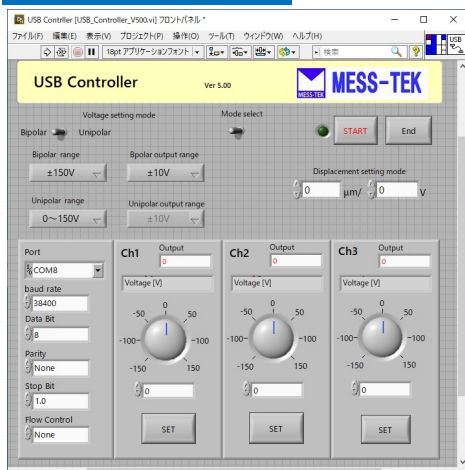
USB Contrller [USB_Controller_V500.vi] フロントパネル *

ファイル(F) 編集(E) 表示(V) プロジェクト(P) 操作(O) ツール(T) ウィンドウ(W) ヘルプ(H)

18pt アプリケーションフォント

検索

USB

USB Controller

Ver 5.00

MESS-TEK

MESS-TEK

Voltage setting mode

Bipolar Unipolar

Mode select

START

End

Bipolar range

±150V

Bpolar output range

±10V

Displacement setting mode

0 μm/ 0 V

Unipolar range

0～150V

Unipolar output range

±10V

Port

COM8

baud rate

38400

Data Bit

8

Parity

None

Stop Bit

1.0

Flow Control

None

Ch1

Output

0

Voltage [V]

-50 0 50

-100 100

-150 150

0

SET

Ch2

Output

0

Voltage [V]

-50 0 50

-100 100

-150 150

0

SET

Ch3

Output

0

Voltage [V]

-50 0 50

-100 100

-150 150

0

SET